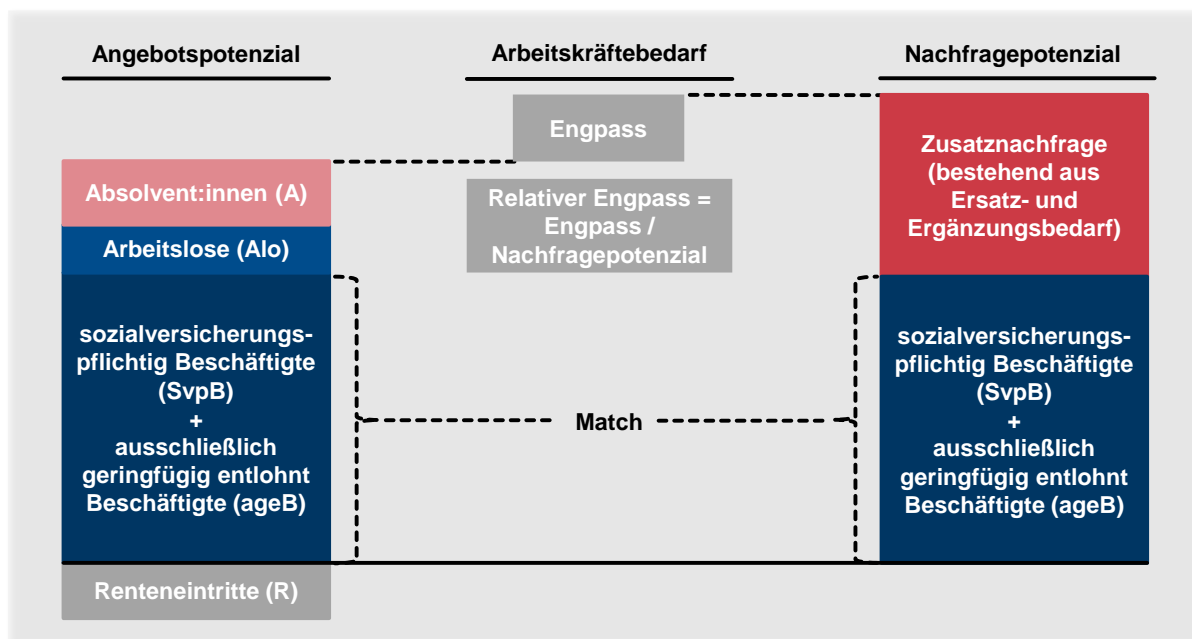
Angebotspotenzial

Arbeitskräftebedarf

Nachfragepotenzial

Engpass

Relativer Engpass = Engpass / Nachfragepotenzial

Zusatznachfrage (bestehend aus Ersatz- und Ergänzungsbedarf)

Absolvent:innen (A)

Arbeitslose (Alo)

sozialversicherungspflichtig Beschäftigte (SvpB) + ausschließlich geringfügig entlohnt Beschäftigte (ageB)

Match

sozialversicherungspflichtig Beschäftigte (SvpB) + ausschließlich geringfügig entlohnt Beschäftigte (ageB)

Renteneintritte (R)